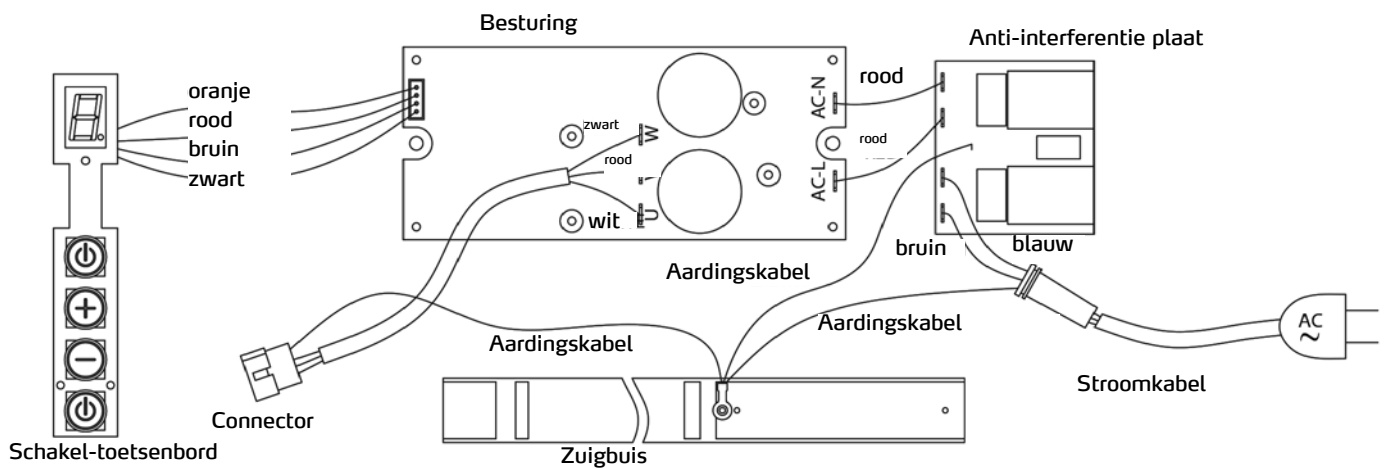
Besturing

Anti-interferentie plaat

oranje
rood
bruin
zwart

zwart
W
rood
V
wit
U

AC-N
AC-L

rood
rood

bruin
blauw

Aardingskabel

Aardingskabel

Aardingskabel

AC
~

Stroomkabel

Connector

Schakel-toetsenbord

Zuigbuis